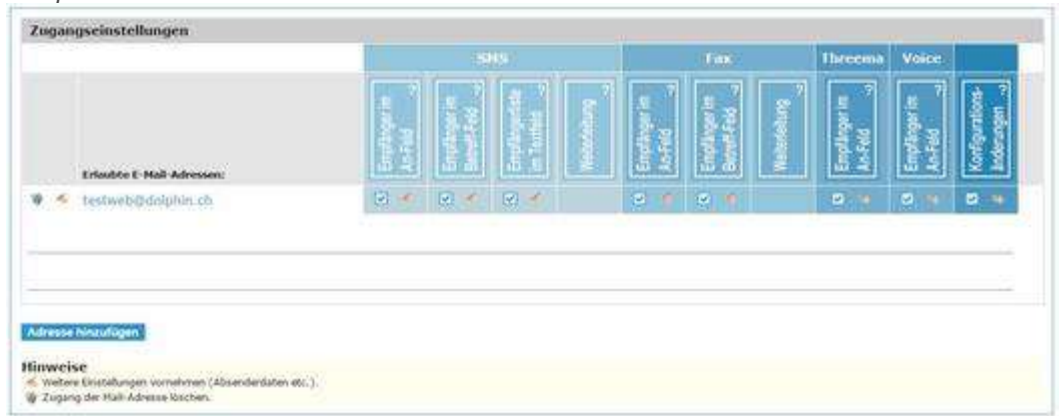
Zugangseinstellungen

| | SMS | | | | Fax | | | Threema | Voice | |
|---|---|---|---|---|---|---|---|---|---|---|
| Erlaubte E-Mail-Adressen: | Empfänger im An-Feld ? | Empfänger im Betreff-Feld ? | Empfängerliste im Textfeld ? | Weiterleitung | Empfänger im An-Feld ? | Empfänger im Betreff-Feld ? | Weiterleitung | Empfänger im An-Feld ? | Empfänger im An-Feld ? | Konfigurations-Änderungen ? |
| testweb@dolphin.ch | | | | | | | | | | |

Adresse hinzufügen

Hinweise
Weitere Einstellungen vornehmen (Absenderdaten etc.).
Zugang der Mail-Adresse löschen.